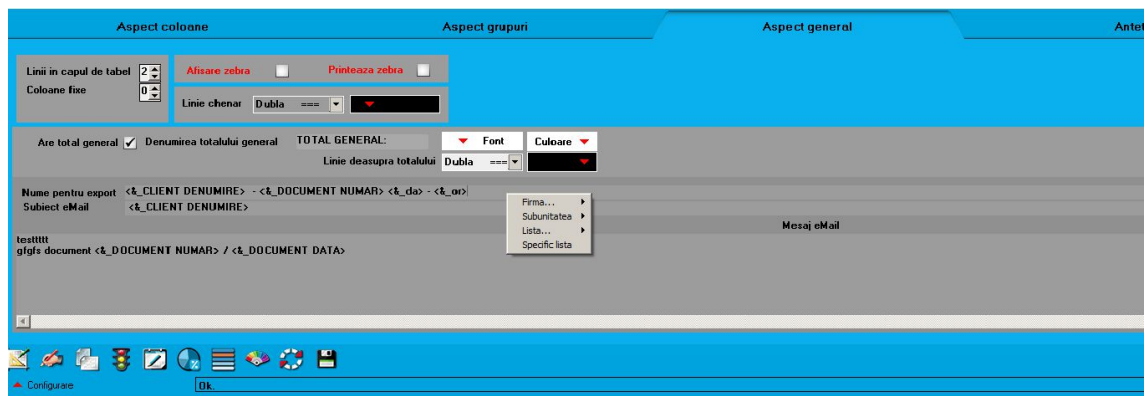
Aspect coloane
Aspect grupuri
Aspect general
Antet

Linii in capul de tabel 2
Coloane fixe 0
Afisare zebra
Printeaza zebra
Linie chenar Dubla

Are total general ✓ Denumirea totalului general TOTAL GENERAL:
Font
Culoare
Linie deasupra totalului Dubla

Nume pentru export <&_CLIENT DENUMIRE> - <&_DOCUMENT NUMAR> <&_da> - <&_or>
Subiect eMail <&_CLIENT DENUMIRE>
Firma...
Subunitatea
Lista...
Specific lista
Mesaj eMail
testtttt
gfgfs document <&_DOCUMENT NUMAR> / <&_DOCUMENT DATA>

Configurare
Ok.